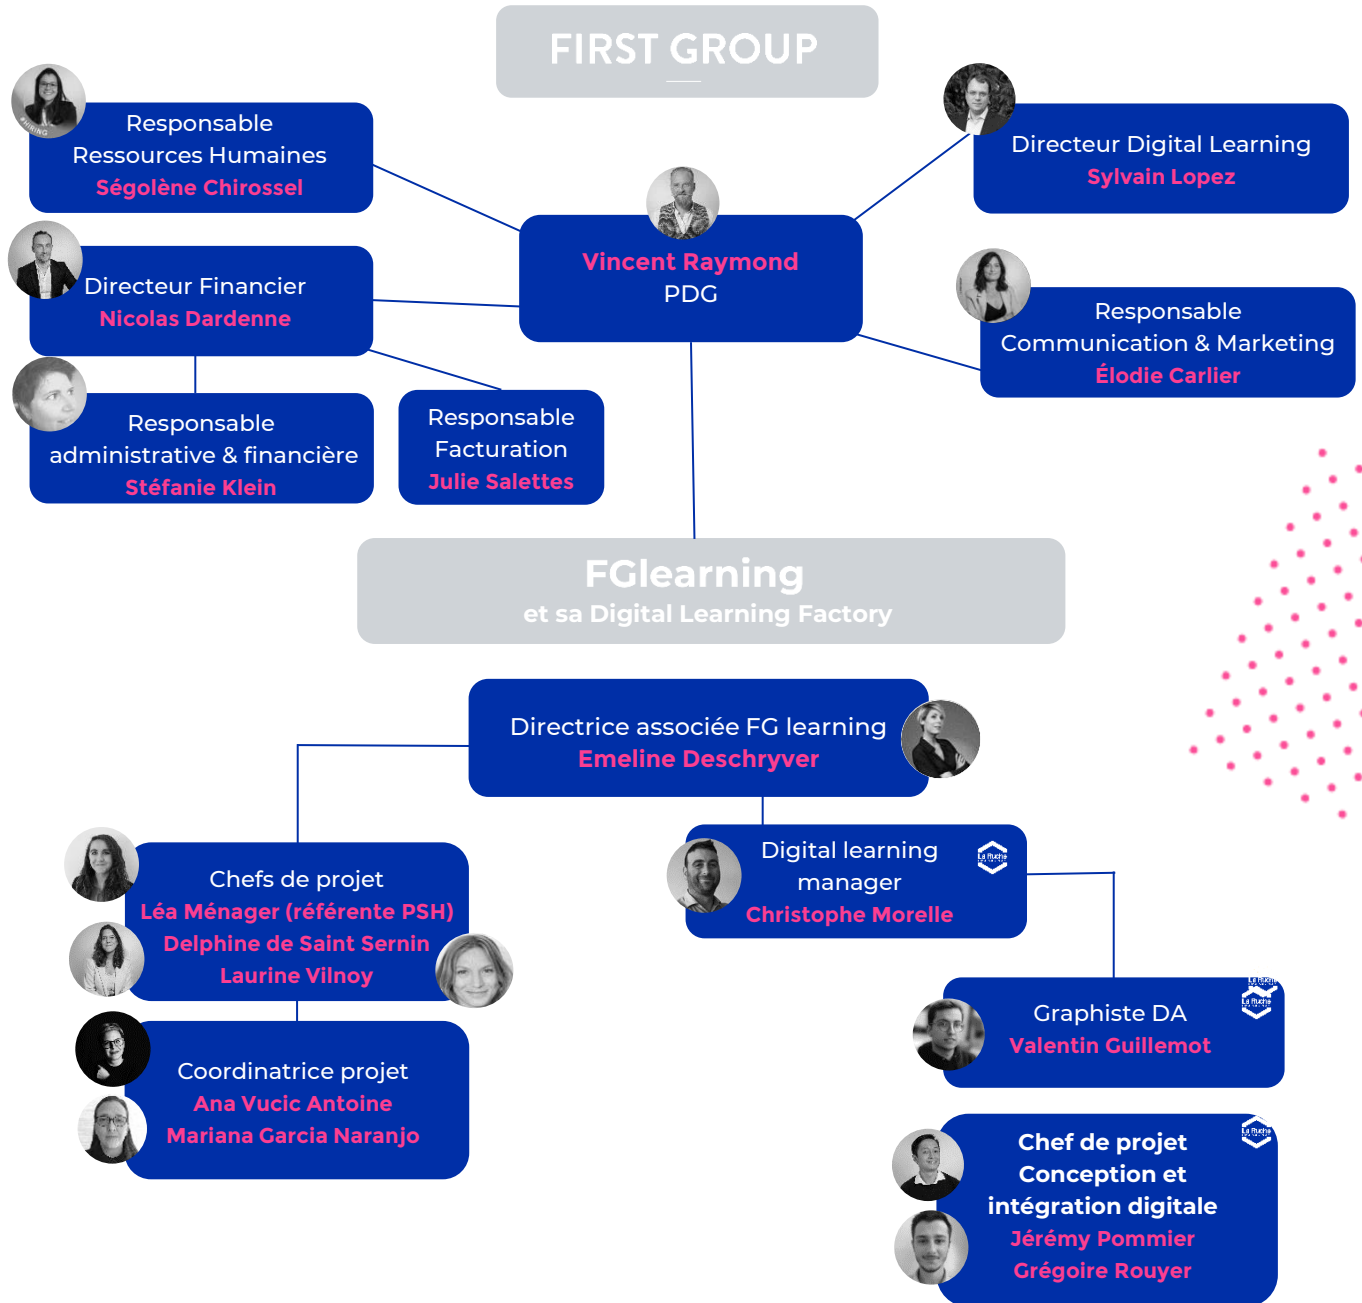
FIRST GROUP

Responsable Ressources Humaines
Ségolène Chirossel

Directeur Digital Learning
Sylvain Lopez

Vincent Raymond
PDG

Directeur Financier
Nicolas Dardenne

Responsable Communication & Marketing
Élodie Carlier

Responsable administrative & financière
Stéfanie Klein

Responsable Facturation
Julie Salettes

FGlearning
et sa Digital Learning Factory

Directrice associée FG learning
Emeline Deschryver

Chefs de projet
Léa Ménager (référente PSH)
Delphine de Saint Sernin
Laurine Vilnoy

Digital learning manager
Christophe Morelle

Coordinatrice projet
Ana Vucic Antoine
Mariana Garcia Naranjo

Graphiste DA
Valentin Guillemot

Chef de projet Conception et intégration digitale
Jérémy Pommier
Grégoire Rouyer